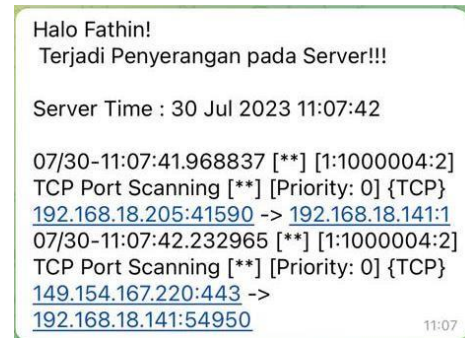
Halo Fathin!
Terjadi Penyerangan pada Server!!!

Server Time : 30 Jul 2023 11:07:42

07/30-11:07:41.968837 [**] [1:1000004:2] TCP Port Scanning [**] [Priority: 0] {TCP} 192.168.18.205:41590 -> 192.168.18.141:1
07/30-11:07:42.232965 [**] [1:1000004:2] TCP Port Scanning [**] [Priority: 0] {TCP} 149.154.167.220:443 -> 192.168.18.141:54950

11:07